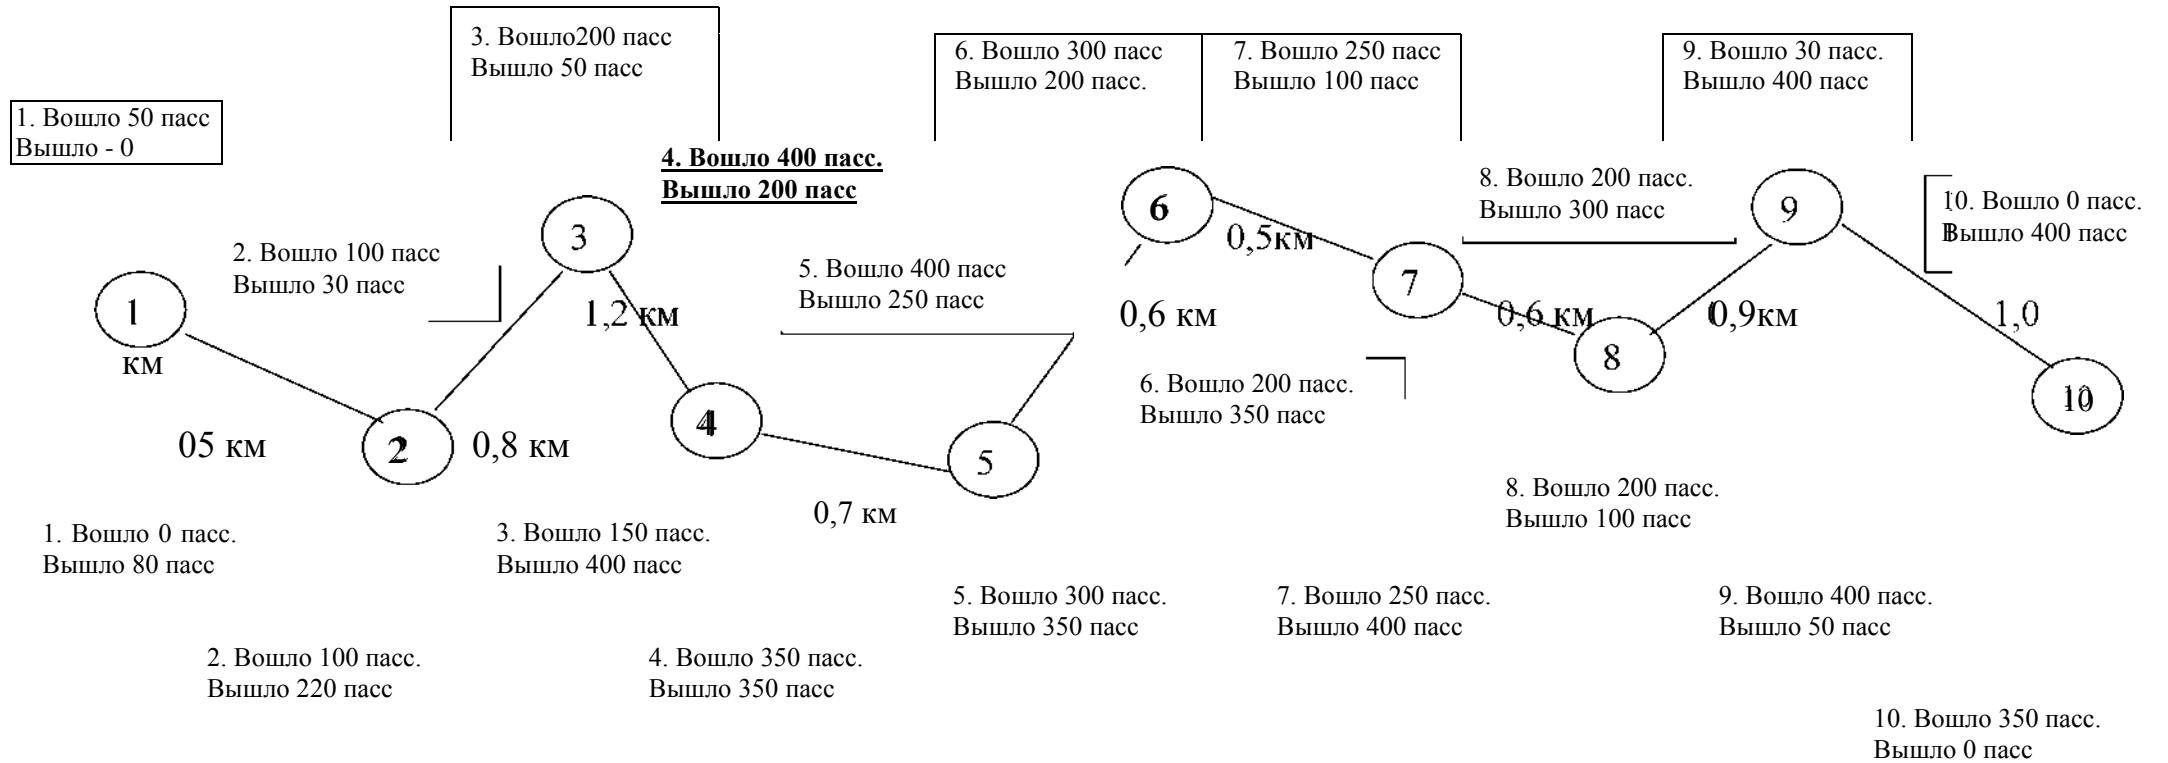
3. Вошло200 пасс
Вышло 50 пасс

6. Вошло 300 пасс
Вышло 200 пасс.

7. Вошло 250 пасс
Вышло 100 пасс

9. Вошло 30 пасс.
Вышло 400 пасс

1. Вошло 50 пасс
Вышло - 0

4. Вошло 400 пасс.
Вышло 200 пасс

8. Вошло 200 пасс.
Вышло 300 пасс

10. Вошло 0 пасс.
Вышло 400 пасс

2. Вошло 100 пасс
Вышло 30 пасс

5. Вошло 400 пасс
Вышло 250 пасс

6

3

0,5км

9

7

1

1,2 км

0,6 км

0,6 км

0,9км

1,0

км

8

6. Вошло 200 пасс.
Вышло 350 пасс

10

4

05 км

2

0,8 км

5

8. Вошло 200 пасс.
Вышло 100 пасс

0,7 км

1. Вошло 0 пасс.
Вышло 80 пасс

3. Вошло 150 пасс.
Вышло 400 пасс

5. Вошло 300 пасс.
Вышло 350 пасс

7. Вошло 250 пасс.
Вышло 400 пасс

9. Вошло 400 пасс.
Вышло 50 пасс

2. Вошло 100 пасс.
Вышло 220 пасс

4. Вошло 350 пасс.
Вышло 350 пасс

10. Вошло 350 пасс.
Вышло 0 пасс